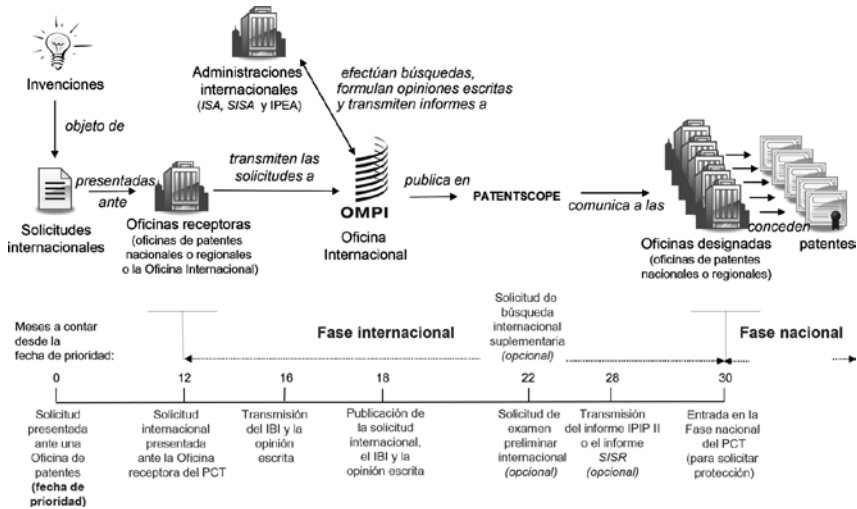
Invenciones

objeto de

Administraciones internacionales (ISA, SISA y IPEA)

efectúan búsquedas, formulan opiniones escritas y transmiten informes a

Solicitudes internacionales

presentadas ante

Oficinas receptoras (oficinas de patentes nacionales o regionales o la Oficina Internacional)

transmiten las solicitudes a

OMPI

Oficina Internacional

publica en

PATENTSCOPE

comunica a las

Oficinas designadas (oficinas de patentes nacionales o regionales)

conceden patentes

Meses a contar desde la fecha de prioridad:

Fase internacional

Solicitud de búsqueda internacional suplementaria (opcional)

Fase nacional

| 0 | 12 | 16 | 18 | 22 | 28 | 30 |
|---|---|---|---|---|---|---|
| Solicitud presentada ante una Oficina de patentes **(fecha de prioridad)** | Solicitud internacional presentada ante la Oficina receptora del PCT | Transmisión del IBI y la opinión escrita | Publicación de la solicitud internacional, el IBI y la opinión escrita | Solicitud de examen preliminar internacional (opcional) | Transmisión del informe IPIP II o el informe SISR (opcional) | Entrada en la Fase nacional del PCT (para solicitar protección) |